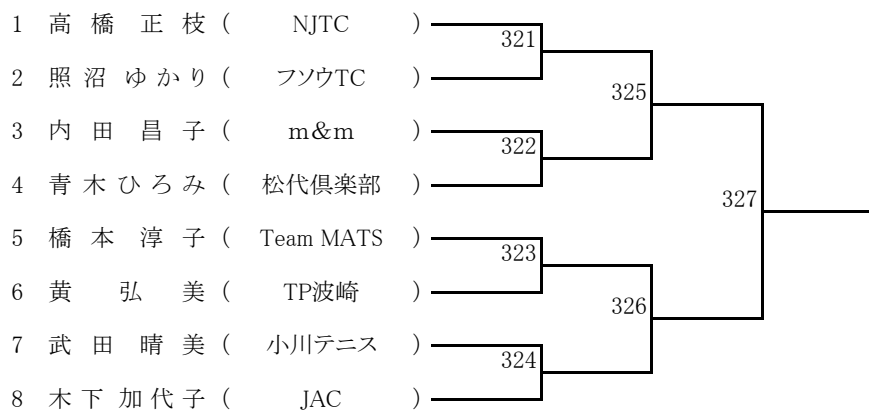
1 高橋 正枝 ( NJTC )
2 照沼 ゆかり ( フソウTC )
3 内田 昌子 ( m&m )
4 青木 ひろみ ( 松代倶楽部 )
5 橋本 淳子 ( Team MATS )
6 黄 弘美 ( TP波崎 )
7 武田 晴美 ( 小川テニス )
8 木下 加代子 ( JAC )

321
322
323
324
325
326
327